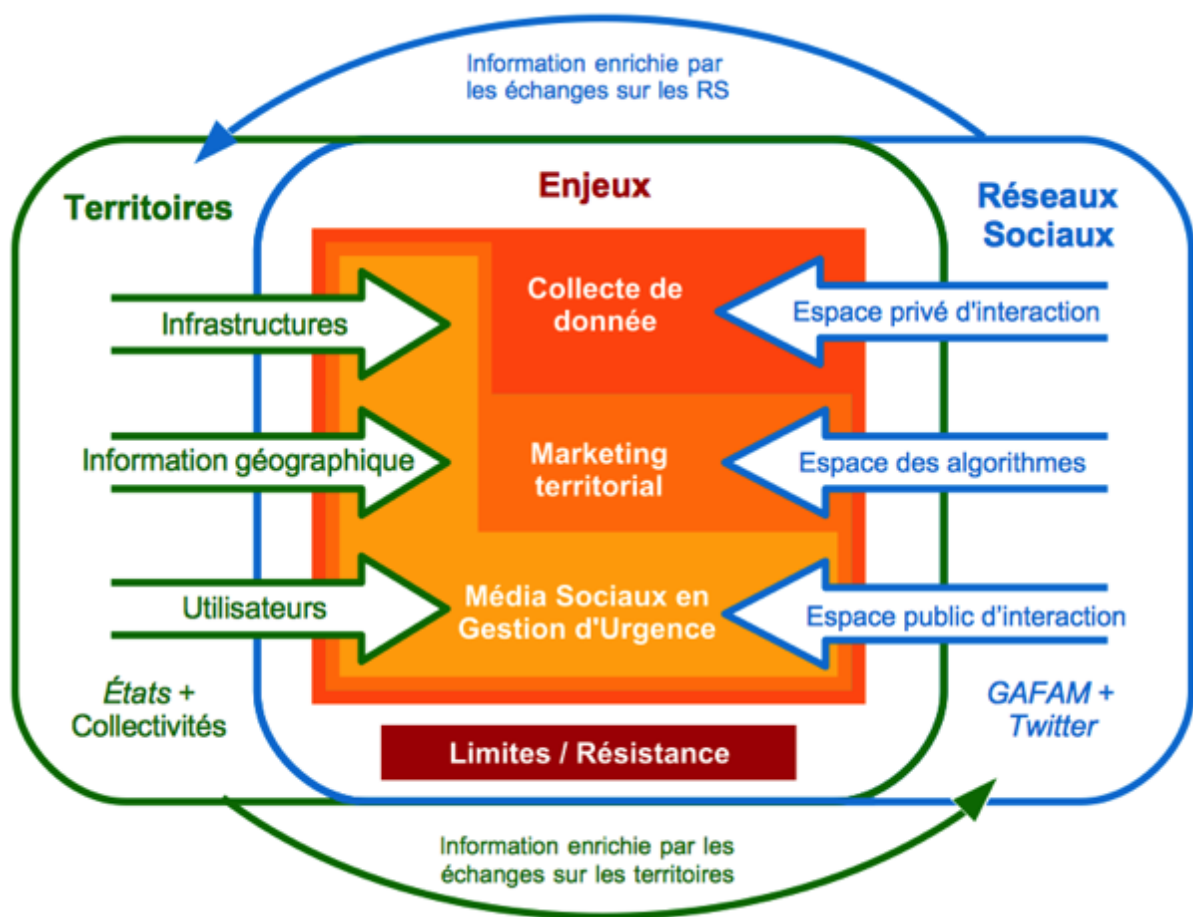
Information enrichie par les échanges sur les RS

Territoires

Enjeux

Réseaux Sociaux

Collecte de donnée

Infrastructures

Espace privé d'interaction

Marketing territorial

Information géographique

Espace des algorithmes

Média Sociaux en Gestion d'Urgence

Utilisateurs

Espace public d'interaction

États + Collectivités

GAFAM + Twitter

Limites / Résistance

Information enrichie par les échanges sur les territoires